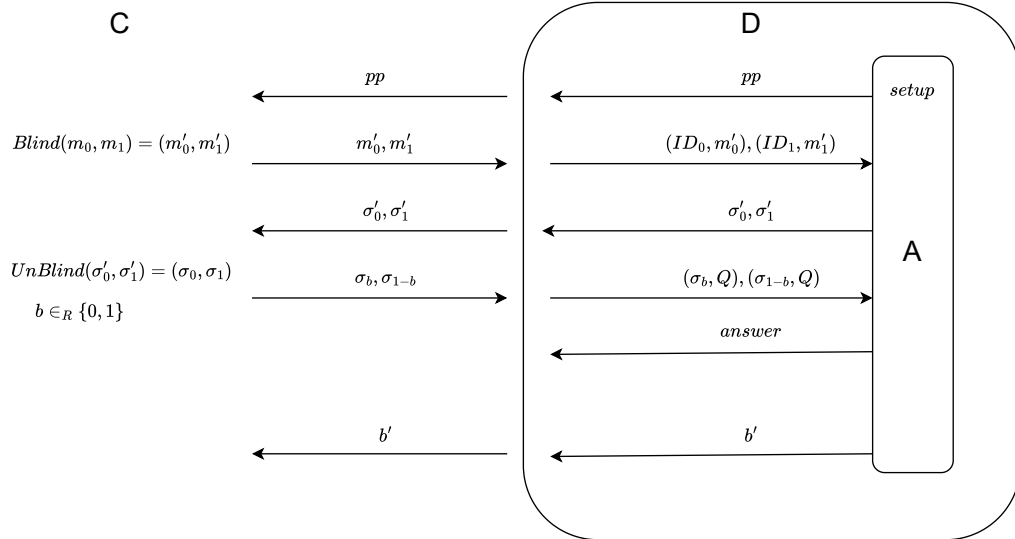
C

D

$pp$

$pp$

$setup$

$Blind(m_0, m_1) = (m_0', m_1')$

$m_0', m_1'$

$(ID_0, m_0'), (ID_1, m_1')$

$\sigma_0', \sigma_1'$

$\sigma_0', \sigma_1'$

A

$UnBlind(\sigma_0', \sigma_1') = (\sigma_0, \sigma_1)$

$\sigma_b, \sigma_{1-b}$

$(\sigma_b, Q), (\sigma_{1-b}, Q)$

$b \in_R \{0, 1\}$

$answer$

$b'$

$b'$